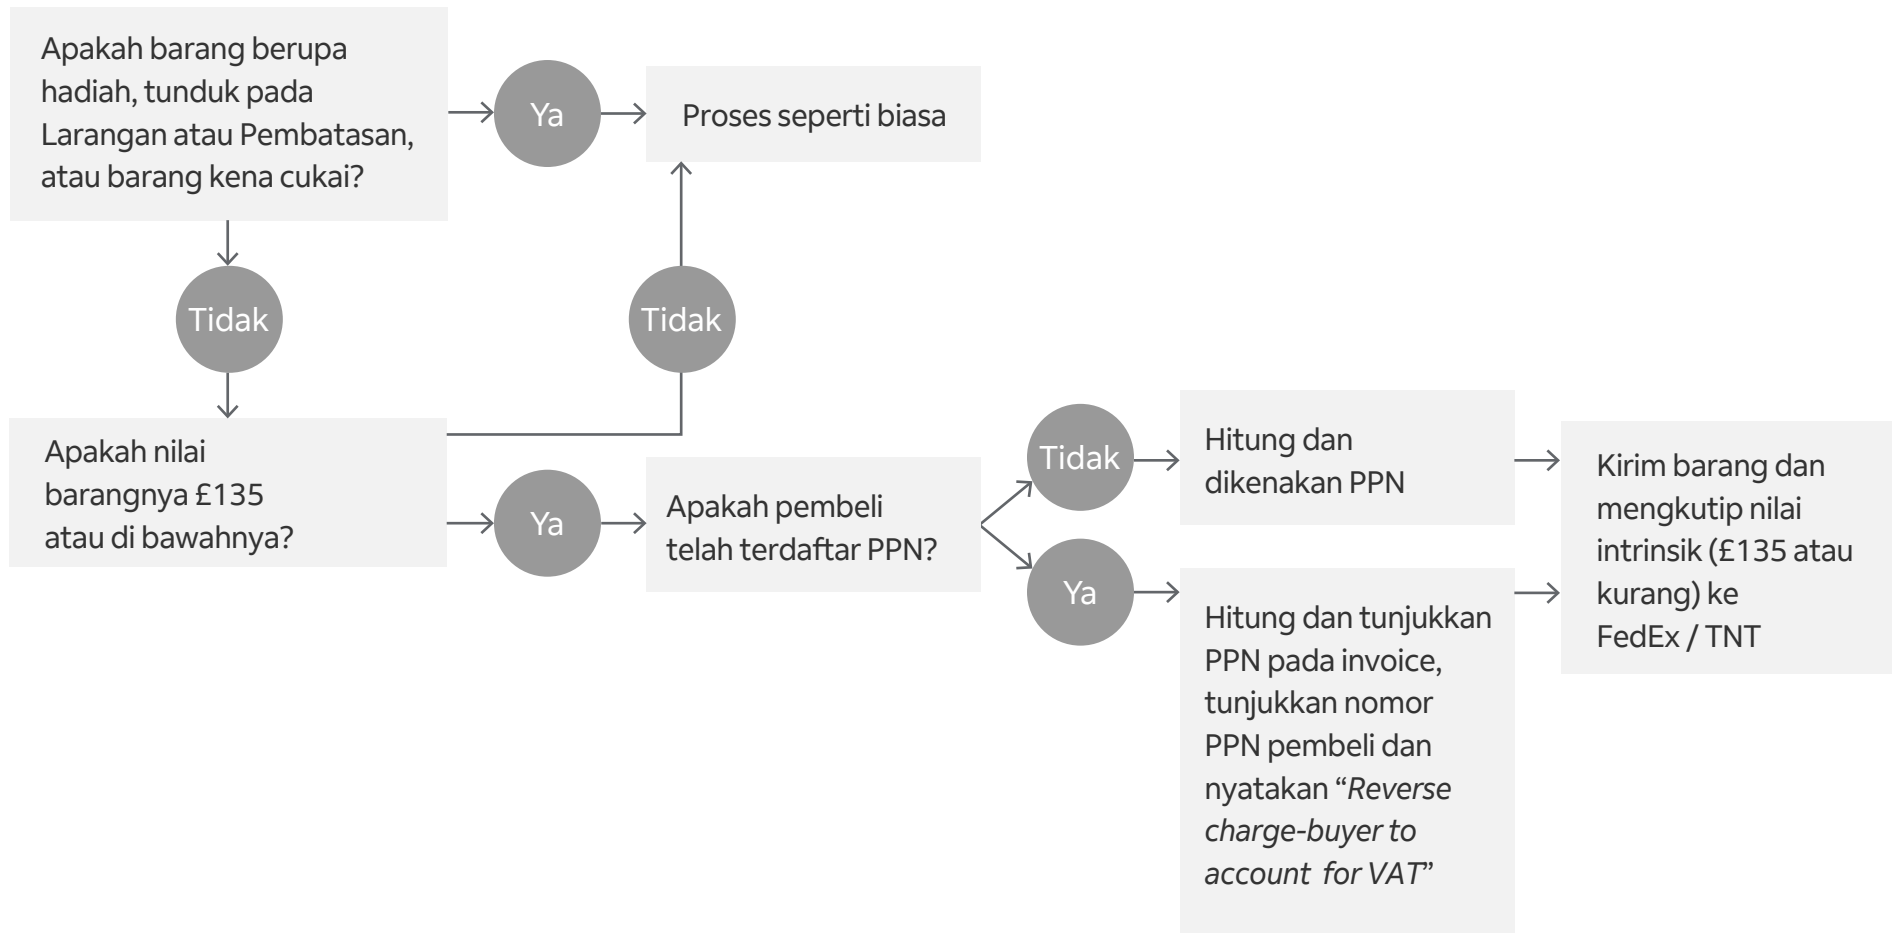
Apakah barang berupa hadiah, tunduk pada Larangan atau Pembatasan, atau barang kena cukai?

Ya

Proses seperti biasa

Tidak

Tidak

Apakah nilai barangnya £135 atau di bawahnya?

Ya

Apakah pembeli telah terdaftar PPN?

Tidak

Hitung dan dikenakan PPN

Ya

Hitung dan tunjukkan PPN pada invoice, tunjukkan nomor PPN pembeli dan nyatakan "Reverse charge-buyer to account for VAT"

Kirim barang dan mengkutip nilai intrinsik (£135 atau kurang) ke FedEx / TNT